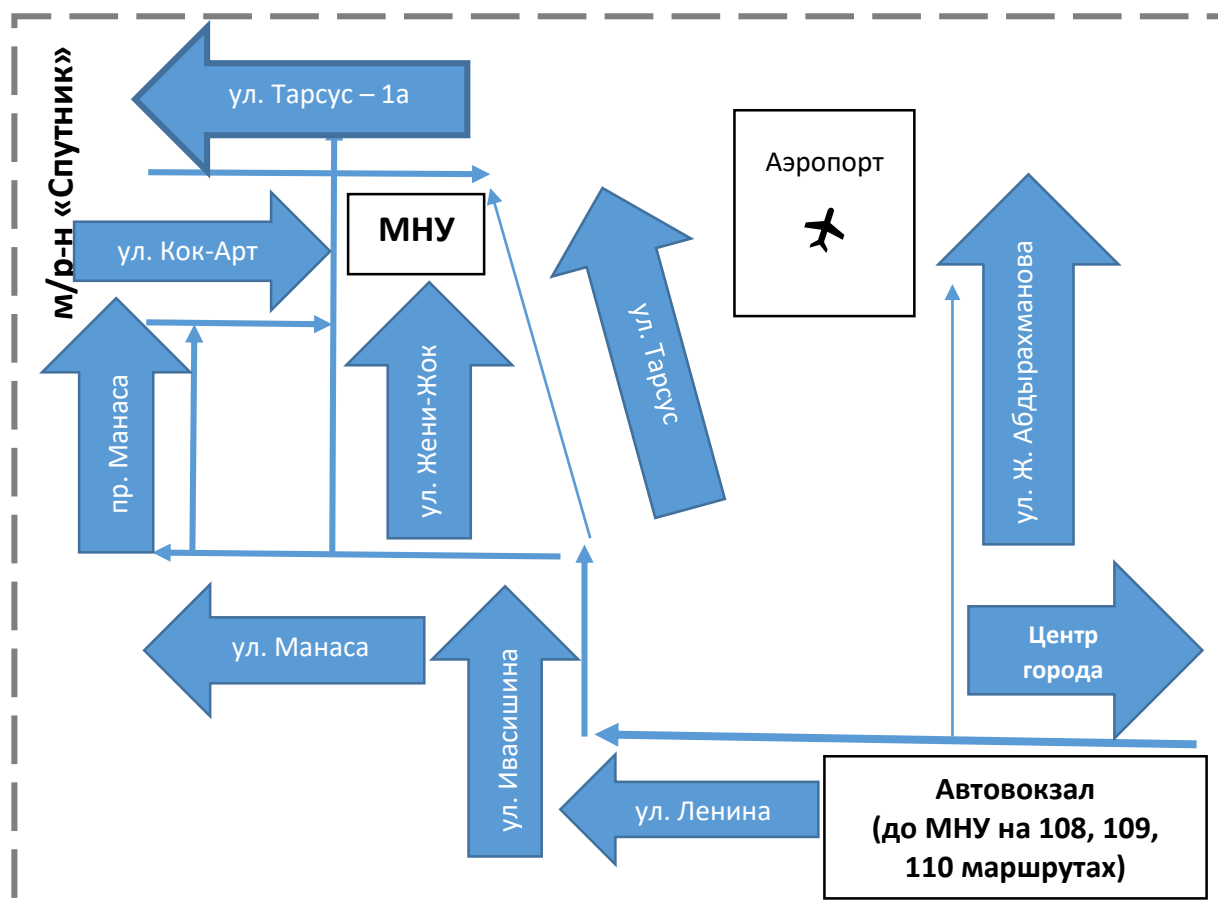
м/р-н «Спутник»

ул. Тарсус – 1а

ул. Кок-Арт

МНУ

Аэропорт

пр. Манаса

ул. Жени-Жок

ул. Тарсус

ул. Ж. Абдырахманова

ул. Манаса

ул. Ивасишина

Центр города

ул. Ленина

Автовокзал (до МНУ на 108, 109, 110 маршрутах)